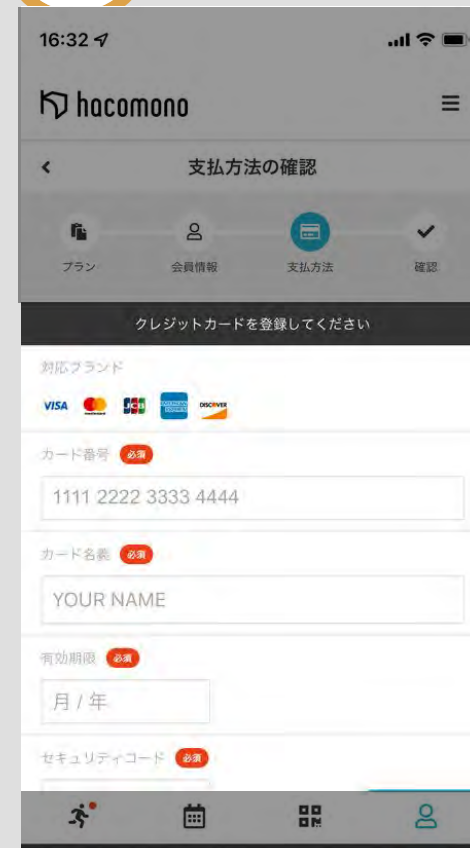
16:32

hacomono

<

支払方法の確認

プラン

会員情報

支払方法

確認

クレジットカードを登録してください

対応ブランド

VISA JCB DISCOVER

カード番号 必須

1111 2222 3333 4444

カード名義 必須

YOUR NAME

有効期限 必須

月 / 年

セキュリティコード 必須